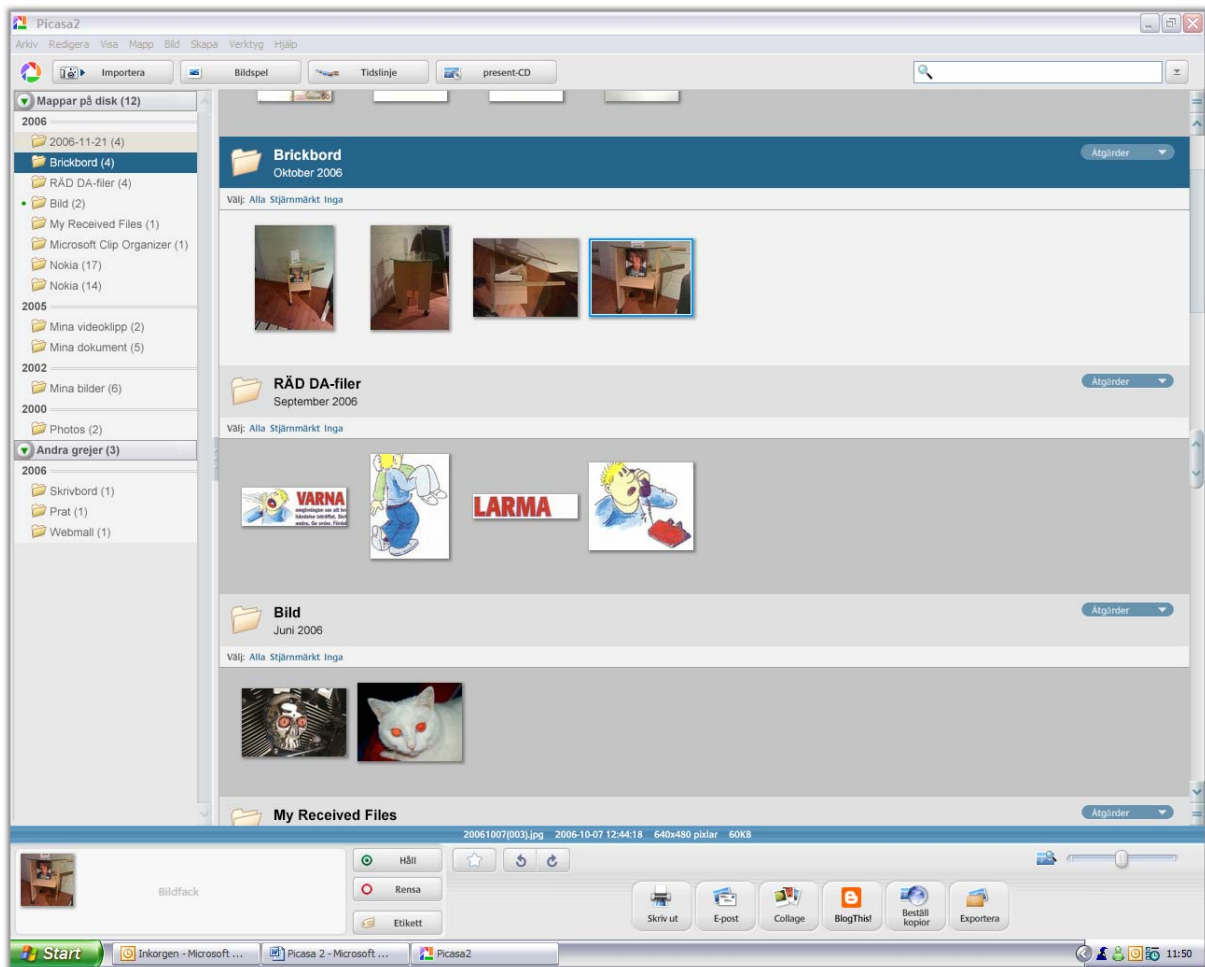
Picasa2

Arkiv Redigera Visa Mapp Bild Skapa Verktyg Hjälp

Importera Bildspel Tidslinje present-CD

Mappar på disk (12)
2006
2006-11-21 (4)
Brickbord (4)
RÄD DA-filer (4)
Bild (2)
My Received Files (1)
Microsoft Clip Organizer (1)
Nokia (17)
Nokia (14)
2005
Mina videoklipp (2)
Mina dokument (5)
2002
Mina bilder (6)
2000
Photos (2)
Andra grejer (3)
2006
Skrivbord (1)
Prat (1)
Webmall (1)

Brickbord
Oktober 2006
Åtgärder
Välj: Alla Stjärnmärkt Inga

RÄD DA-filer
September 2006
Åtgärder
Välj: Alla Stjärnmärkt Inga

VARNA

LARMA

Bild
Juni 2006
Åtgärder
Välj: Alla Stjärnmärkt Inga

My Received Files
Åtgärder

20061007(003).jpg 2006-10-07 12:44:18 640x480 pixlar 60KB

Bildfack

Håll
Rensa
Etikett

Skriv ut
E-post
Collage
BlogThis!
Beställ kopior
Exportera

Start
Inkorgen - Microsoft ...
Picasa 2 - Microsoft ...
Picasa2
11:50